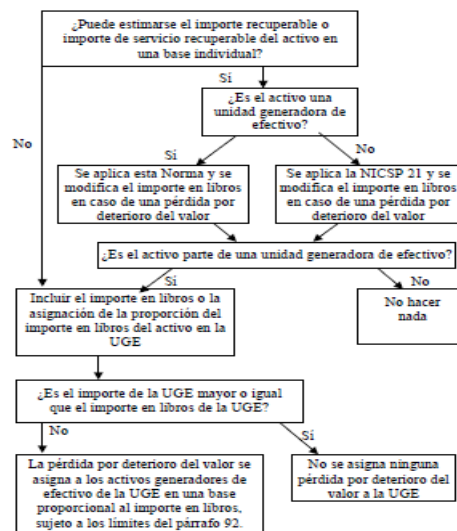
¿Puede estimarse el importe recuperable o importe de servicio recuperable del activo en una base individual?

Sí

¿Es el activo una unidad generadora de efectivo?

No

Sí

No

Se aplica esta Norma y se modifica el importe en libros en caso de una pérdida por deterioro del valor

Se aplica la NICSP 21 y se modifica el importe en libros en caso de una pérdida por deterioro del valor

¿Es el activo parte de una unidad generadora de efectivo?

Sí

No

Incluir el importe en libros o la asignación de la proporción del importe en libros del activo en la UGE

No hacer nada

¿Es el importe de la UGE mayor o igual que el importe en libros de la UGE?

No

Sí

La pérdida por deterioro del valor se asigna a los activos generadores de efectivo de la UGE en una base proporcional al importe en libros, sujeto a los límites del párrafo 92.

No se asigna ninguna pérdida por deterioro del valor a la UGE